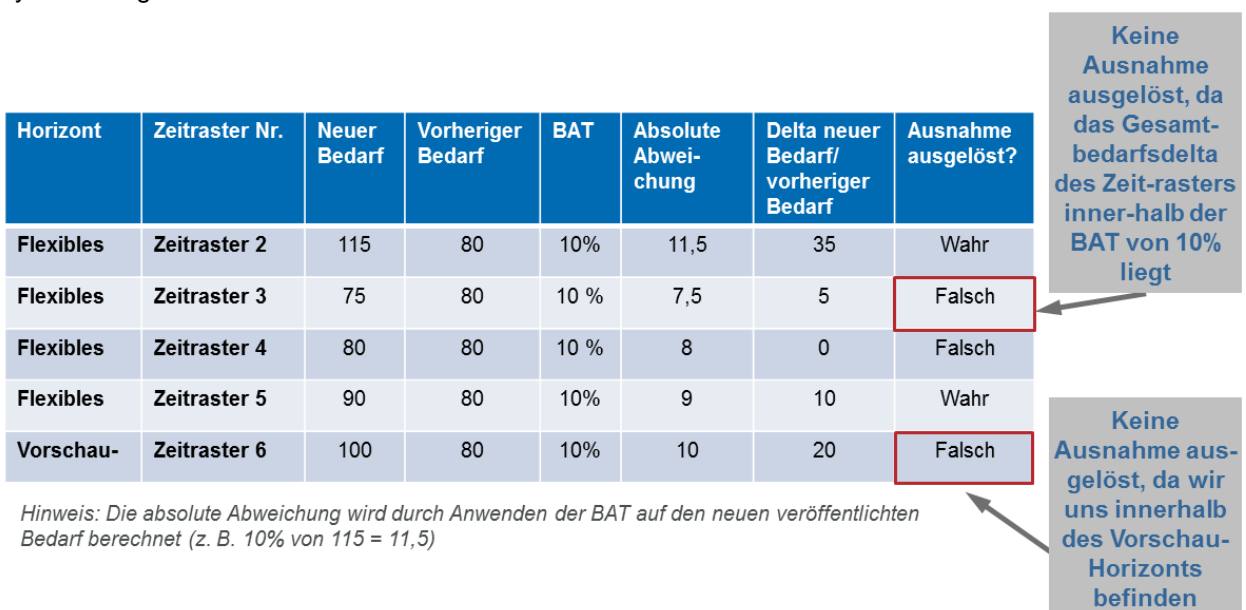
| Horizont | Zeitraster Nr. | Neuer Bedarf | Vorheriger Bedarf | BAT | Absolute Abweichung | Delta neuer Bedarf/ vorheriger Bedarf | Ausnahme ausgelöst? |
|---|---|---|---|---|---|---|---|
| Flexibles | Zeitraster 2 | 115 | 80 | 10% | 11,5 | 35 | Wahr |
| Flexibles | Zeitraster 3 | 75 | 80 | 10 % | 7,5 | 5 | Falsch |
| Flexibles | Zeitraster 4 | 80 | 80 | 10 % | 8 | 0 | Falsch |
| Flexibles | Zeitraster 5 | 90 | 80 | 10% | 9 | 10 | Wahr |
| Vorschau- | Zeitraster 6 | 100 | 80 | 10% | 10 | 20 | Falsch |

Keine Ausnahme ausgelöst, da das Gesamtbedarfsdelta des Zeit-rasters inner-halb der BAT von 10% liegt

Keine Ausnahme ausgelöst, da wir uns innerhalb des Vorschau-Horizonts befinden

Hinweis: Die absolute Abweichung wird durch Anwenden der BAT auf den neuen veröffentlichten Bedarf berechnet (z. B. 10% von 115 = 11,5)